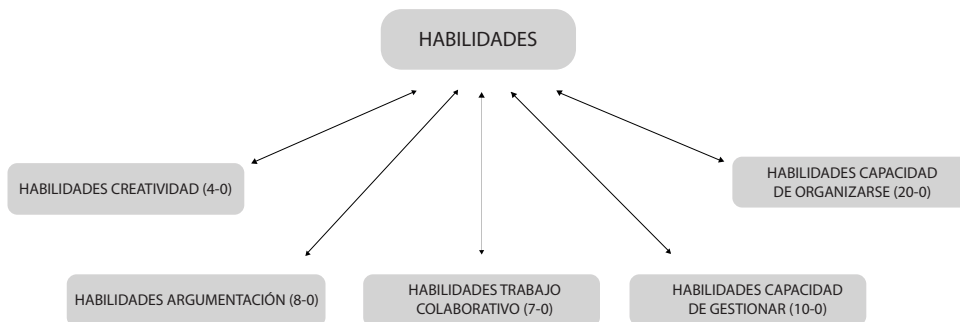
HABILIDADES

HABILIDADES CREATIVIDAD (4-0)

HABILIDADES CAPACIDAD DE ORGANIZARSE (20-0)

HABILIDADES ARGUMENTACIÓN (8-0)

HABILIDADES TRABAJO COLABORATIVO (7-0)

HABILIDADES CAPACIDAD DE GESTIONAR (10-0)